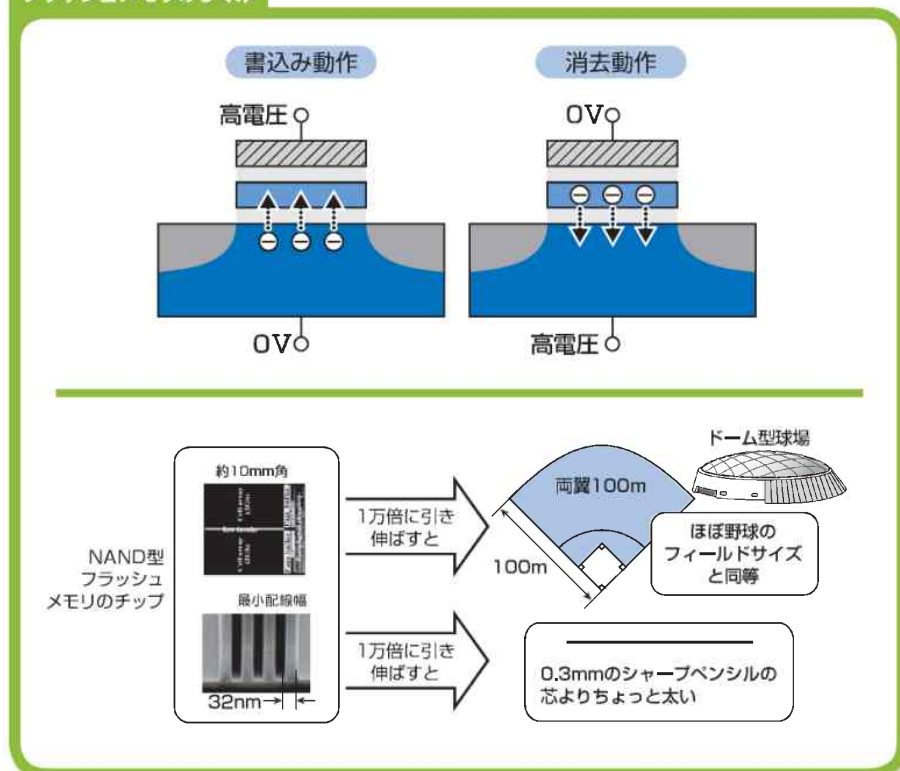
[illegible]

書込み動作

高電圧

0V

消去動作

0V

高電圧

約10mm角

NAND型 フラッシュ メモリのチップ

1万倍に引き伸ばすと

両翼100m

100m

ドーム型球場

ほぼ野球のフィールドサイズと同等

最小配線幅

32nm

1万倍に引き伸ばすと

0.3mmのシャープペンシルの芯よりちょっと太い